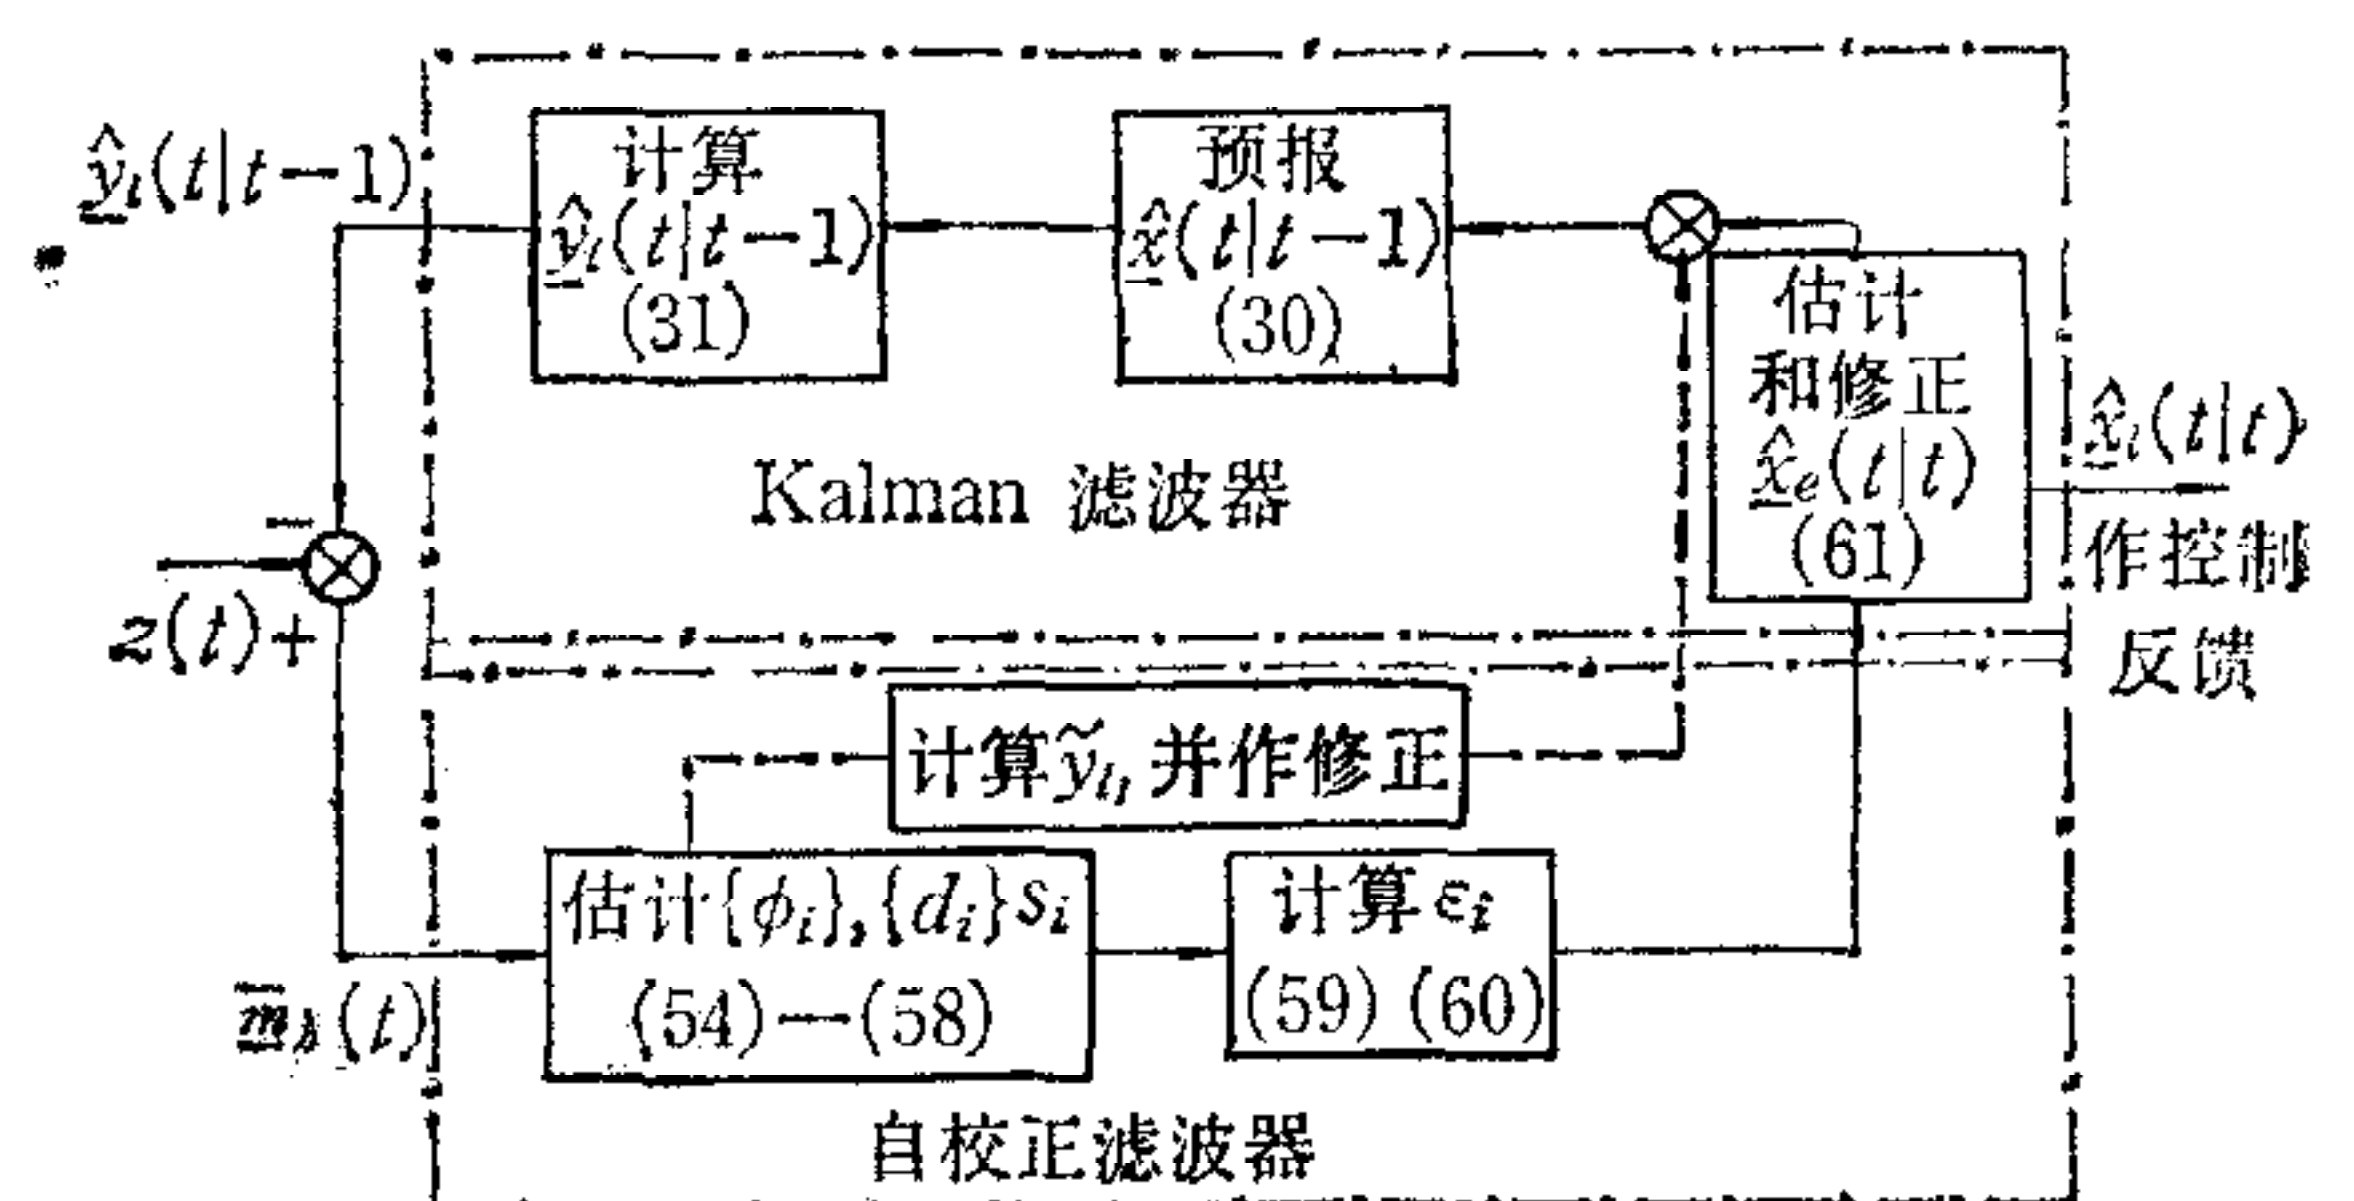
$\hat{\underline{y}}_i(t|t-1)$

计算 $\hat{\underline{y}}_i(t|t-1)$ (31)

预报 $\hat{\underline{x}}(t|t-1)$ (30)

估计和修正 $\hat{\underline{x}}_e(t|t)$ (61)

$\hat{\underline{x}}_i(t|t)$

作控制

反馈

Kalman 滤波器

$-$

$z(t)+$

计算$\tilde{y}_{i_1}$并作修正

估计$\{\phi_i\}$,$\{d_i\}s_i$ (54)—(58)

计算$\varepsilon_i$ (59) (60)

$\overline{m}_b(t)$

自校正滤波器